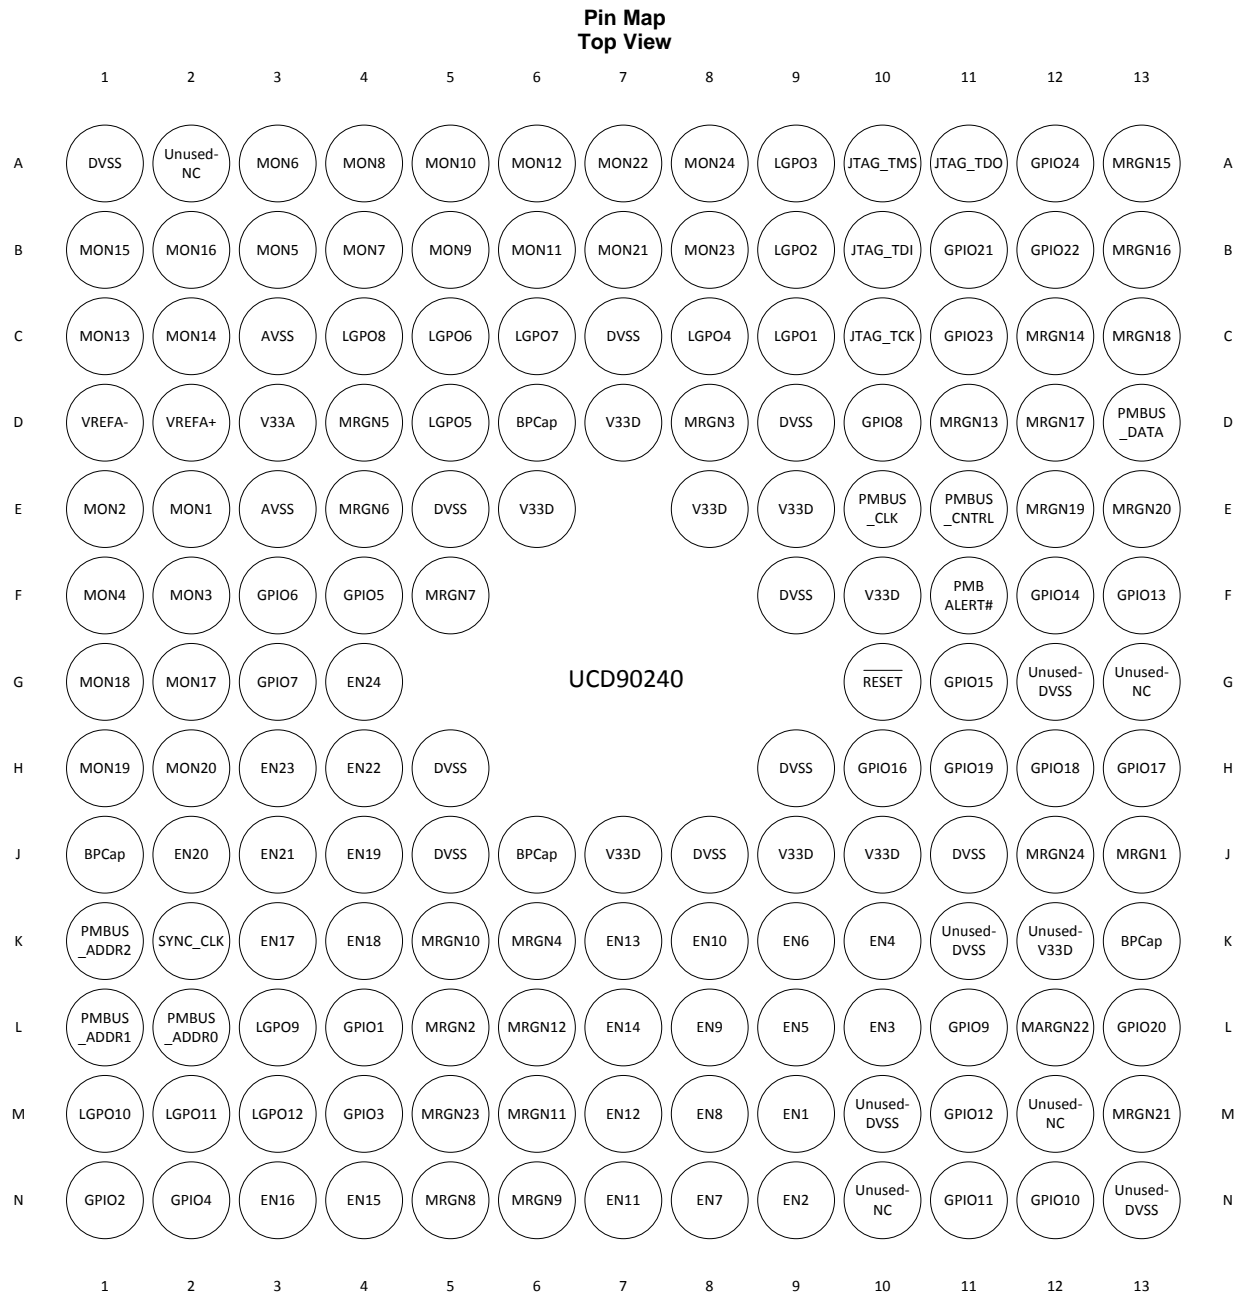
Pin Map
Top View

| | 1 | 2 | 3 | 4 | 5 | 6 | 7 | 8 | 9 | 10 | 11 | 12 | 13 | |
|---|---|---|---|---|---|---|---|---|---|---|---|---|---|---|
| A | DVSS | Unused-NC | MON6 | MON8 | MON10 | MON12 | MON22 | MON24 | LGPO3 | JTAG_TMS | JTAG_TDO | GPIO24 | MRGN15 | A |
| B | MON15 | MON16 | MON5 | MON7 | MON9 | MON11 | MON21 | MON23 | LGPO2 | JTAG_TDI | GPIO21 | GPIO22 | MRGN16 | B |
| C | MON13 | MON14 | AVSS | LGPO8 | LGPO6 | LGPO7 | DVSS | LGPO4 | LGPO1 | JTAG_TCK | GPIO23 | MRGN14 | MRGN18 | C |
| D | VREFA- | VREFA+ | V33A | MRGN5 | LGPO5 | BPCap | V33D | MRGN3 | DVSS | GPIO8 | MRGN13 | MRGN17 | PMBUS_DATA | D |
| E | MON2 | MON1 | AVSS | MRGN6 | DVSS | V33D | | V33D | V33D | PMBUS_CLK | PMBUS_CNTRL | MRGN19 | MRGN20 | E |
| F | MON4 | MON3 | GPIO6 | GPIO5 | MRGN7 | | | | DVSS | V33D | PMB ALERT# | GPIO14 | GPIO13 | F |
| G | MON18 | MON17 | GPIO7 | EN24 | | | UCD90240 | | | $\overline{RESET}$ | GPIO15 | Unused-DVSS | Unused-NC | G |
| H | MON19 | MON20 | EN23 | EN22 | DVSS | | | | DVSS | GPIO16 | GPIO19 | GPIO18 | GPIO17 | H |
| J | BPCap | EN20 | EN21 | EN19 | DVSS | BPCap | V33D | DVSS | V33D | V33D | DVSS | MRGN24 | MRGN1 | J |
| K | PMBUS_ADDR2 | SYNC_CLK | EN17 | EN18 | MRGN10 | MRGN4 | EN13 | EN10 | EN6 | EN4 | Unused-DVSS | Unused-V33D | BPCap | K |
| L | PMBUS_ADDR1 | PMBUS_ADDR0 | LGPO9 | GPIO1 | MRGN2 | MRGN12 | EN14 | EN9 | EN5 | EN3 | GPIO9 | MARGN22 | GPIO20 | L |
| M | LGPO10 | LGPO11 | LGPO12 | GPIO3 | MRGN23 | MRGN11 | EN12 | EN8 | EN1 | Unused-DVSS | GPIO12 | Unused-NC | MRGN21 | M |
| N | GPIO2 | GPIO4 | EN16 | EN15 | MRGN8 | MRGN9 | EN11 | EN7 | EN2 | Unused-NC | GPIO11 | GPIO10 | Unused-DVSS | N |
| | 1 | 2 | 3 | 4 | 5 | 6 | 7 | 8 | 9 | 10 | 11 | 12 | 13 | |